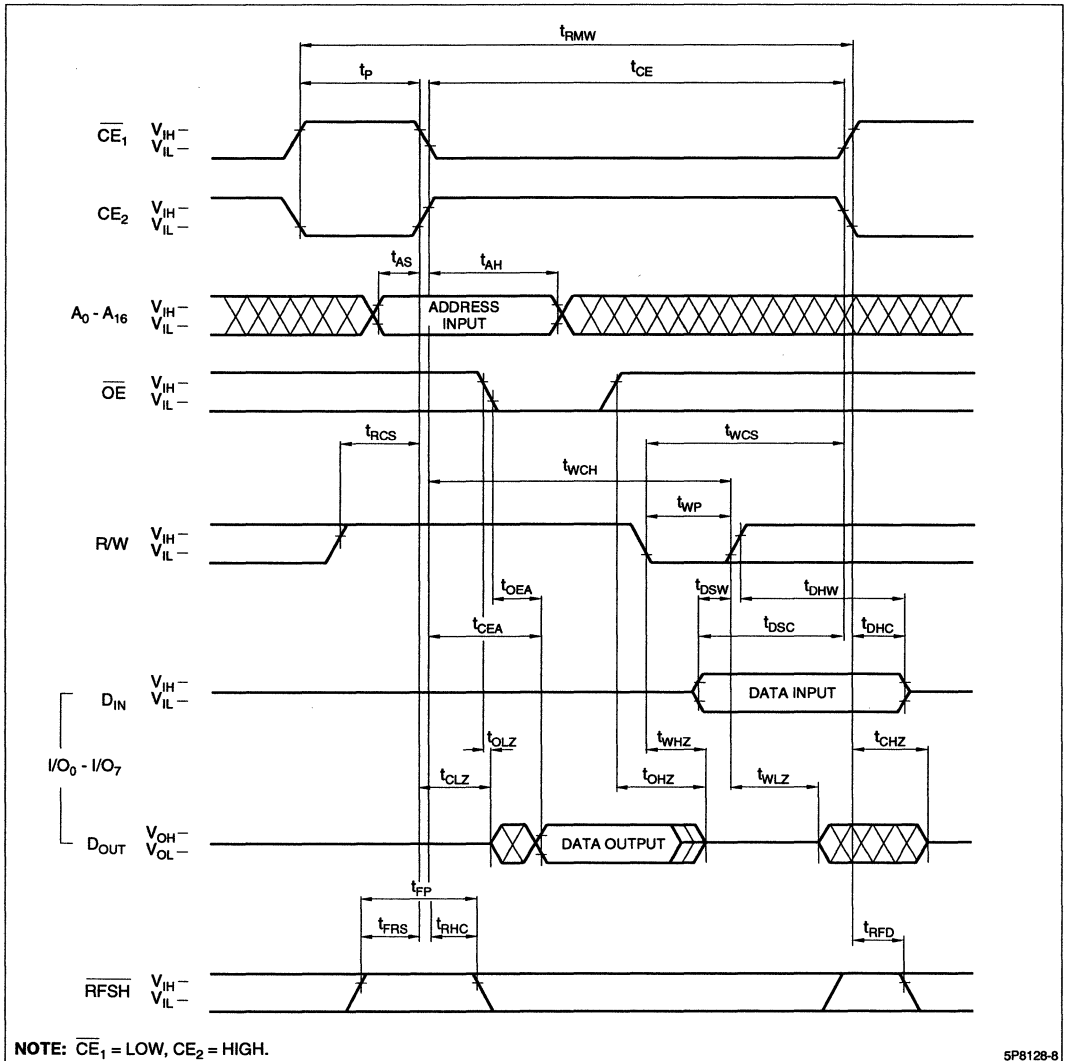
$t_{RMW}$

$t_P$ $t_{CE}$

$\overline{CE}_1$ $V_{IH}$ – $V_{IL}$ –

$CE_2$ $V_{IH}$ – $V_{IL}$ –

$t_{AS}$ $t_{AH}$

$A_0$ - $A_{16}$ $V_{IH}$ – $V_{IL}$ –

ADDRESS INPUT

$\overline{OE}$ $V_{IH}$ – $V_{IL}$ –

$t_{RCS}$ $t_{WCS}$

$t_{WCH}$

$t_{WP}$

R/W $V_{IH}$ – $V_{IL}$ –

$t_{OEA}$ $t_{DSW}$ $t_{DHW}$

$t_{CEA}$ $t_{DSC}$ $t_{DHC}$

$D_{IN}$ $V_{IH}$ – $V_{IL}$ –

DATA INPUT

$t_{OLZ}$ $t_{WHZ}$ $t_{CHZ}$

$I/O_0$ - $I/O_7$

$t_{CLZ}$ $t_{OHZ}$ $t_{WLZ}$

$D_{OUT}$ $V_{OH}$ – $V_{OL}$ –

DATA OUTPUT

$t_{FP}$

$t_{FRS}$ $t_{RHC}$ $t_{RFD}$

$\overline{RFSH}$ $V_{IH}$ – $V_{IL}$ –

NOTE: $\overline{CE}_1$ = LOW, $CE_2$ = HIGH.

5P8128-8